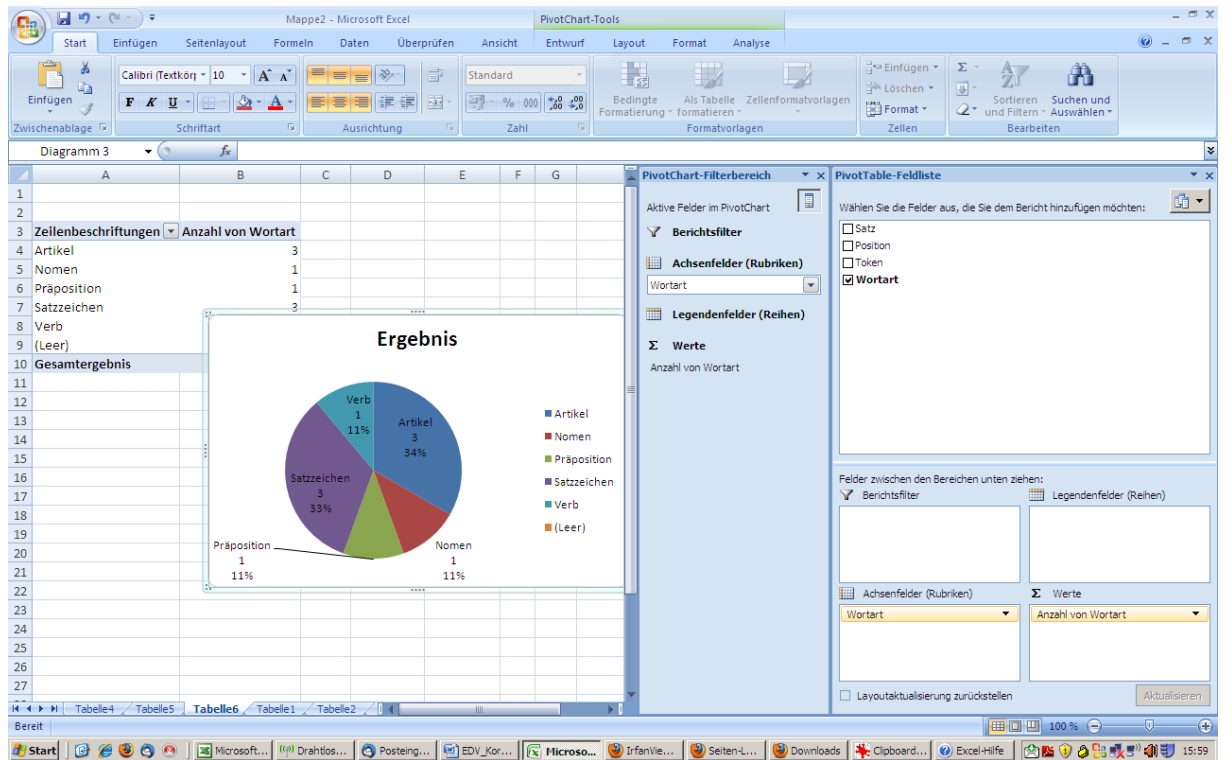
Mappe2 - Microsoft Excel

PivotChart-Tools

Start Einfügen Seitenlayout Formeln Daten Überprüfen Ansicht Entwurf Layout Format Analyse

Einfügen
Zwischenablage
Calibri (Textkörp 10
F K U
Schriftart
Ausrichtung
Standard
% 000
Zahl
Bedingte Formatierung
Als Tabelle formatieren
Zellenformatvorlagen
Formatvorlagen
Einfügen
Löschen
Format
Zellen
Sortieren und Filtern
Suchen und Auswählen
Bearbeiten

Diagramm 3 fx

| | A | B |
|---|---|---|
| 3 | Zeilenbeschriftungen | Anzahl von Wortart |
| 4 | Artikel | 3 |
| 5 | Nomen | 1 |
| 6 | Präposition | 1 |
| 7 | Satzzeichen | 3 |
| 8 | Verb | |
| 9 | (Leer) | |
| 10 | Gesamtergebnis | |

Ergebnis

Artikel 3 34%
Nomen 1 11%
Präposition 1 11%
Satzzeichen 3 33%
Verb 1 11%

Artikel
Nomen
Präposition
Satzzeichen
Verb
(Leer)

PivotChart-Filterbereich
Aktive Felder im PivotChart
Berichtsfilter
Achsenfelder (Rubriken)
Wortart
Legendenfelder (Reihen)
Werte
Anzahl von Wortart

PivotTable-Feldliste
Wählen Sie die Felder aus, die Sie dem Bericht hinzufügen möchten:
Satz
Position
Token
Wortart

Felder zwischen den Bereichen unten ziehen:
Berichtsfilter
Legendenfelder (Reihen)
Achsenfelder (Rubriken)
Werte
Wortart
Anzahl von Wortart
Layoutaktualisierung zurückstellen
Aktualisieren

Tabelle4 Tabelle5 Tabelle6 Tabelle1 Tabelle2

Bereit
100 %

Start Microsoft... Drahtlos... Posteing... EDV_Kor... Microso... IrfanVie... Seiten-L... Downloads Clipboard... Excel-Hilfe 15:59